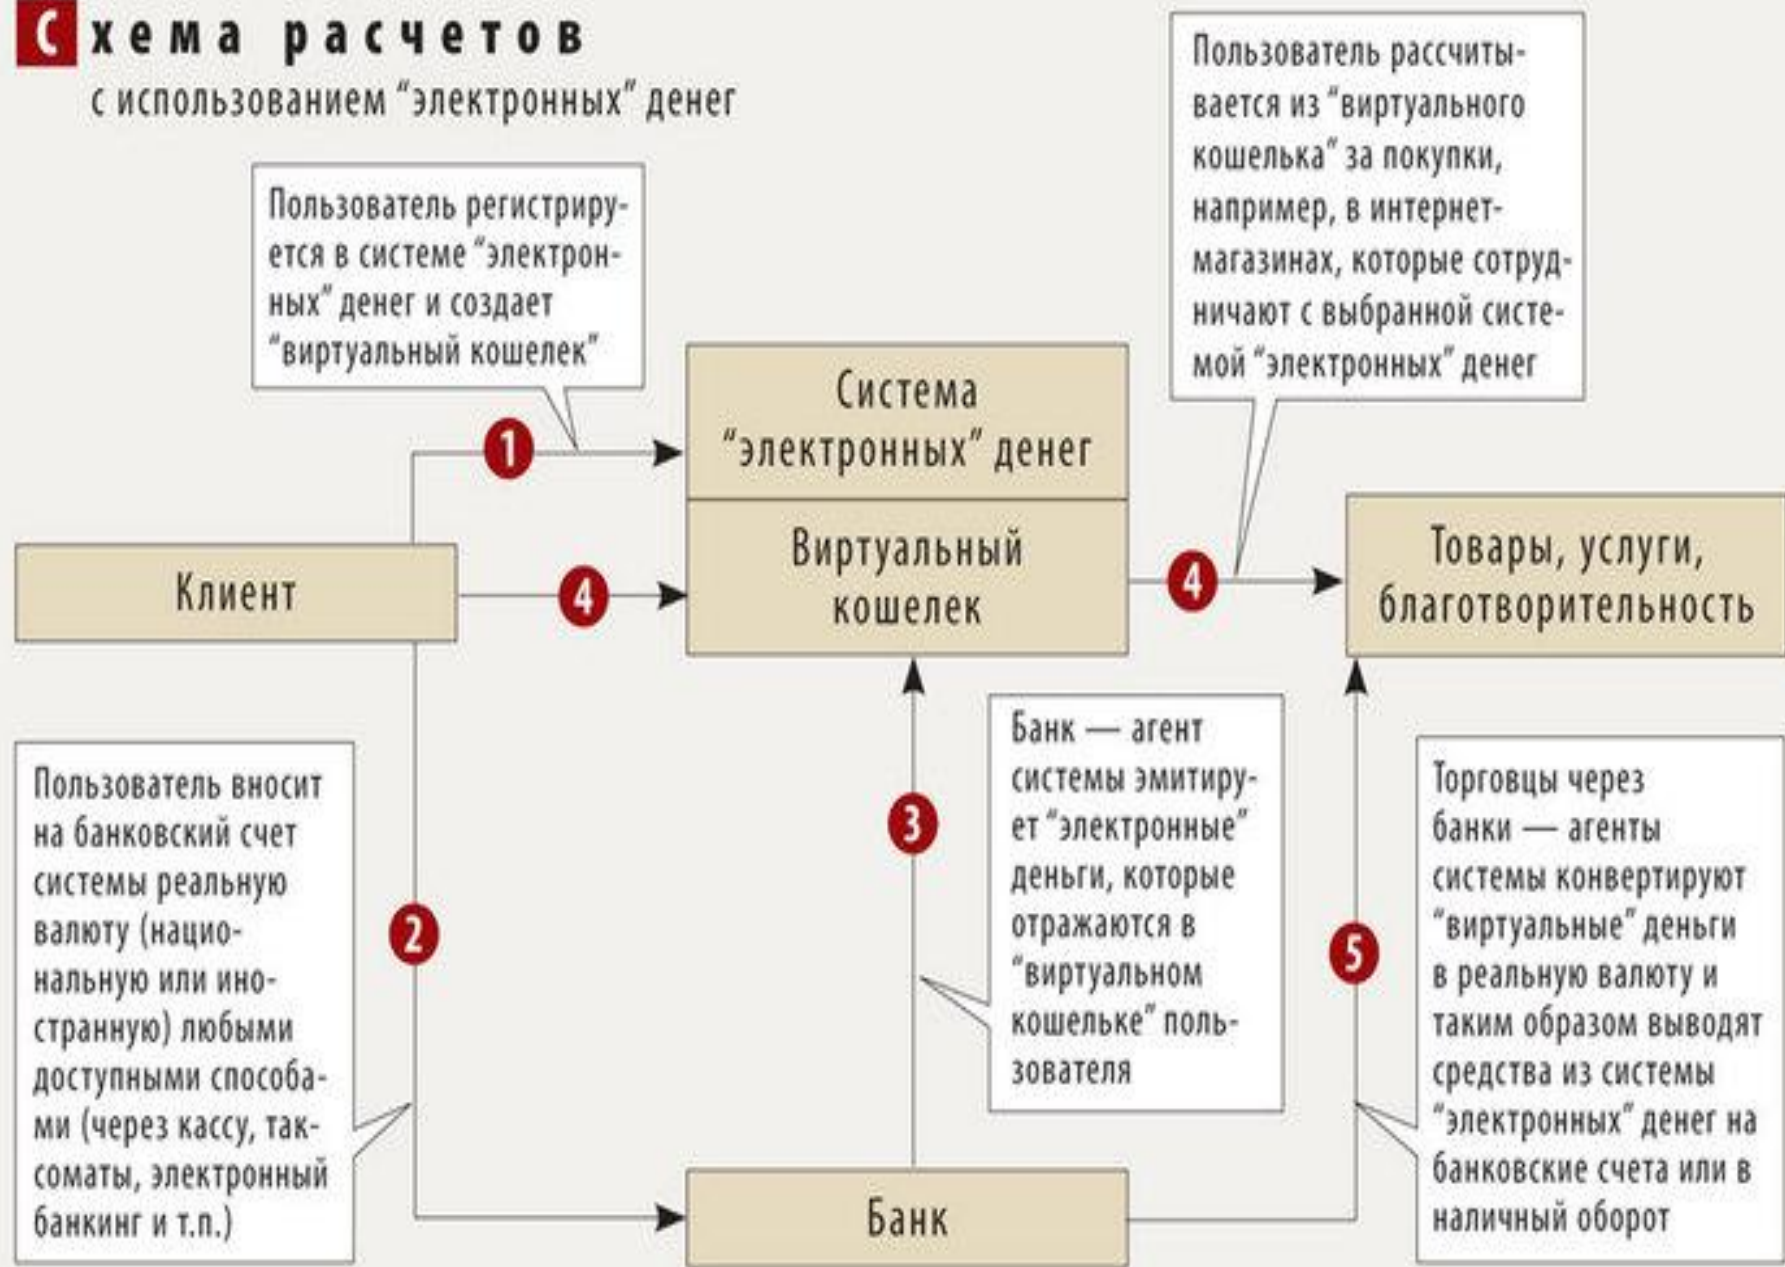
Схема расчетов
с использованием "электронных" денег

Пользователь регистрируется в системе "электронных" денег и создает "виртуальный кошелек"

Пользователь рассчитывается из "виртуального кошелька" за покупки, например, в интернет-магазинах, которые сотрудничают с выбранной системой "электронных" денег

1

Система "электронных" денег

Виртуальный кошелек

Клиент

4

4

Товары, услуги, благотворительность

Пользователь вносит на банковский счет системы реальную валюту (национальную или иностранную) любыми доступными способами (через кассу, таксоматы, электронный банкинг и т.п.)

2

3

Банк — агент системы эмитирует "электронные" деньги, которые отражаются в "виртуальном кошельке" пользователя

5

Торговцы через банки — агенты системы конвертируют "виртуальные" деньги в реальную валюту и таким образом выводят средства из системы "электронных" денег на банковские счета или в наличный оборот

Банк